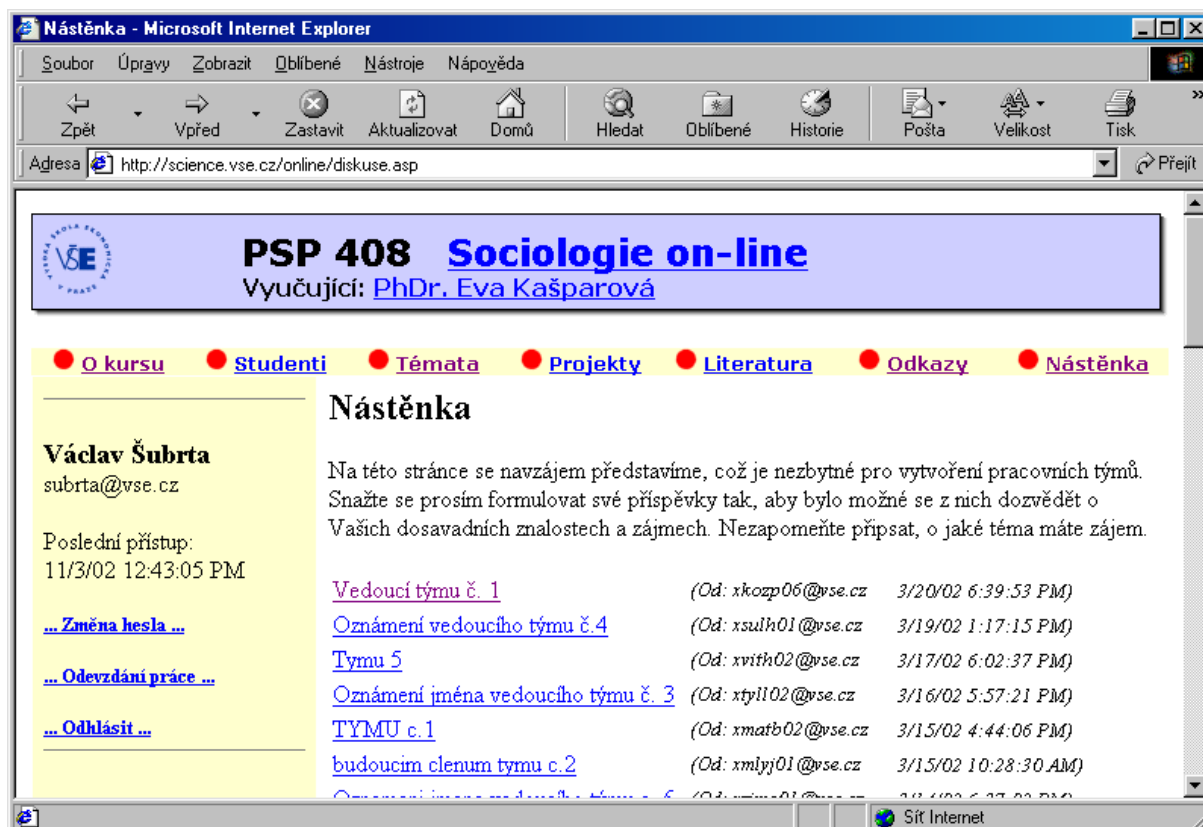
Nástěnka - Microsoft Internet Explorer

Soubor Úpravy Zobrazit Oblíbené Nástroje Nápověda

Zpět Vpřed Zastavit Aktualizovat Domů Hledat Oblíbené Historie Pošta Velikost Tisk

Adresa http://science.vse.cz/online/diskuse.asp Přejít

VŠE

PSP 408 Sociologie on-line
Vyučující: PhDr. Eva Kašparová

O kursu Studenti Témata Projekty Literatura Odkazy Nástěnka

Václav Šubrta
subrta@vse.cz

Poslední přístup:
11/3/02 12:43:05 PM

... Změna hesla ...

... Odevzdání práce ...

... Odhlásit ...

Nástěnka

Na této stránce se navzájem představíme, což je nezbytné pro vytvoření pracovních týmů. Snažte se prosím formulovat své příspěvky tak, aby bylo možné se z nich dozvědět o Vašich dosavadních znalostech a zájmech. Nezapomeňte připsat, o jaké téma máte zájem.

| Vedoucí týmu č. 1 | (Od: xkozp06@vse.cz | 3/20/02 6:39:53 PM) |
|---|---|---|
| Oznámení vedoucího týmu č.4 | (Od: xsulh01@vse.cz | 3/19/02 1:17:15 PM) |
| Tymu 5 | (Od: xvith02@vse.cz | 3/17/02 6:02:37 PM) |
| Oznámení jména vedoucího týmu č. 3 | (Od: xtyll02@vse.cz | 3/16/02 5:57:21 PM) |
| TYMU c.1 | (Od: xmatb02@vse.cz | 3/15/02 4:44:06 PM) |
| budoucim clenum tymu c.2 | (Od: xmlyj01@vse.cz | 3/15/02 10:28:30 AM) |
| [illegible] | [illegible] | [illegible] |

Síť Internet